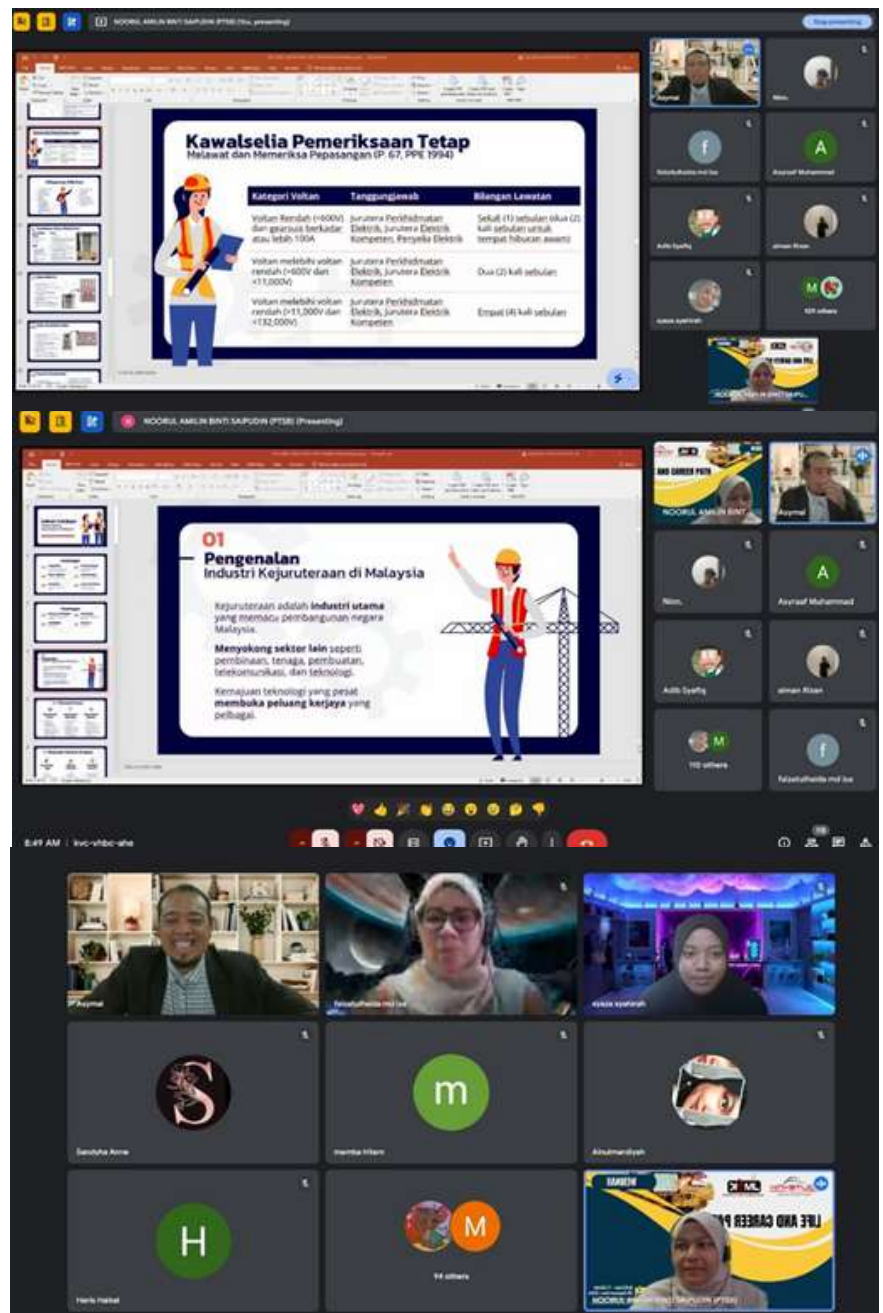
NOORUL AMILIN BINTI SAIPUDIN (PTSB) (You, presenting)

Stop presenting

Kawalselia Pemeriksaan Tetap
Melawat dan Memeriksa Pepasangan (P. 67, PPE 1994)

| Kategori Voltan | Tanggungjawab | Bilangan Lawatan |
|---|---|---|
| Voltan Rendah (<600V) dan gearsuis berkadar atau lebih 100A | Jurutera Perkhidmatan Elektrik, Jurutera Elektrik Kompeten, Penyelia Elektrik | Sekali (1) sebulan (dua (2) kali sebulan untuk tempat hiburan awam) |
| Voltan melebihi voltan rendah (>600V dan <11,000V) | Jurutera Perkhidmatan Elektrik, Jurutera Elektrik Kompeten | Dua (2) kali sebulan |
| Voltan melebihi voltan rendah (>11,000V dan <132,000V) | Jurutera Perkhidmatan Elektrik, Jurutera Elektrik Kompeten | Empat (4) kali sebulan |

Asymal
Nim.
faizatulhaida md isa
Asyraaf Muhammad
Adib Syafiq
aiman Rizan
ayuza syahirah
101 others

NOORUL AMILIN BINTI SAIPUDIN (PTSB) (Presenting)

01
Pengenalan
Industri Kejuruteraan di Malaysia

Kejuruteraan adalah industri utama yang memacu pembangunan negara Malaysia.

Menyokong sektor lain seperti pembinaan, tenaga, pembuatan, telekomunikasi, dan teknologi.

Kemajuan teknologi yang pesat membuka peluang kerjaya yang pelbagai.

AND CAREER PATH
NOORUL AMILIN BINTI
Asymal
Nim.
Asyraaf Muhammad
Adib Syafiq
aiman Rizan
110 others
faizatulhaida md isa

8:49 AM | kvc-vhbc-ahe

Asymal
faizatulhaida md isa
ayuza syahirah
Sasutyha Anne
memba hilam
Ainulmardiyah
Haris Haikal
94 others
LIFE AND CAREER PATH
NOORUL AMILIN BINTI SAIPUDIN (PTSB)